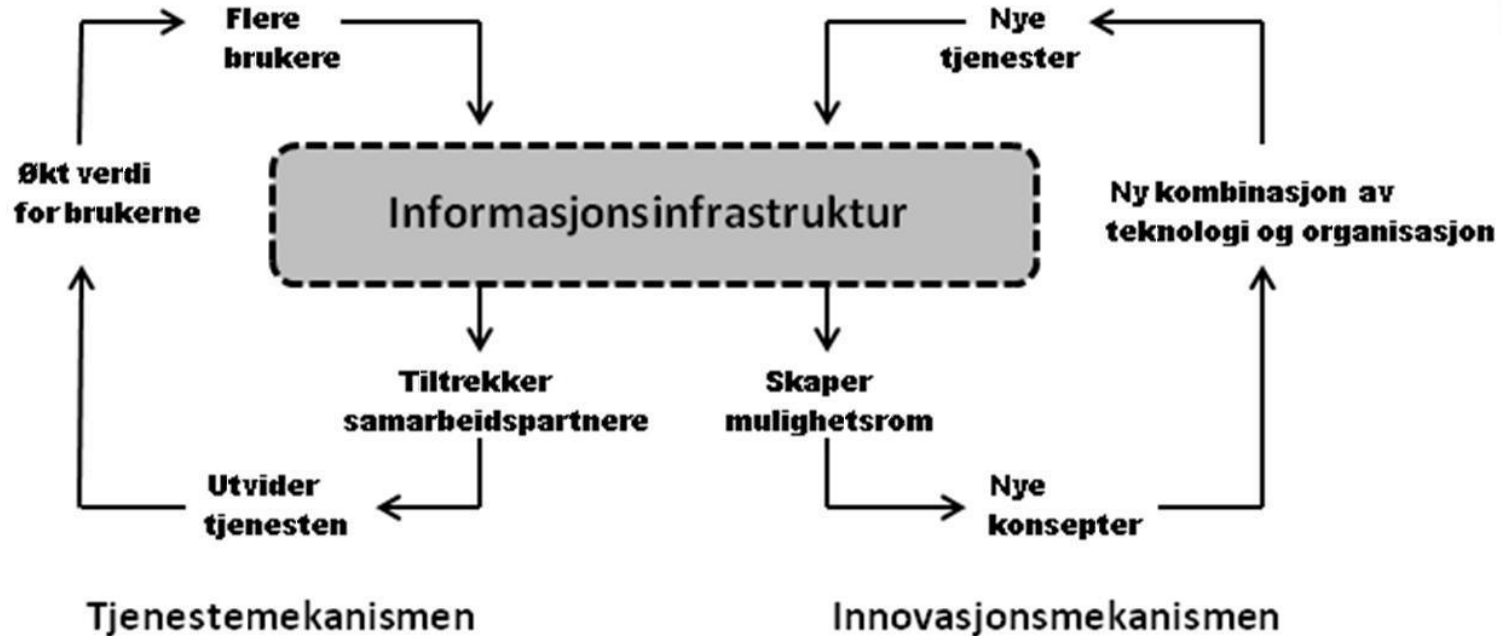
Flere brukere

Nye tjenester

Økt verdi for brukerne

Informasjonsinfrastruktur

Ny kombinasjon av teknologi og organisasjon

Tiltrekker samarbeidspartnere

Skaper mulighetsrom

Utvider tjenesten

Nye konsepter

Tjenestemekanismen

Innovasjonsmekanismen